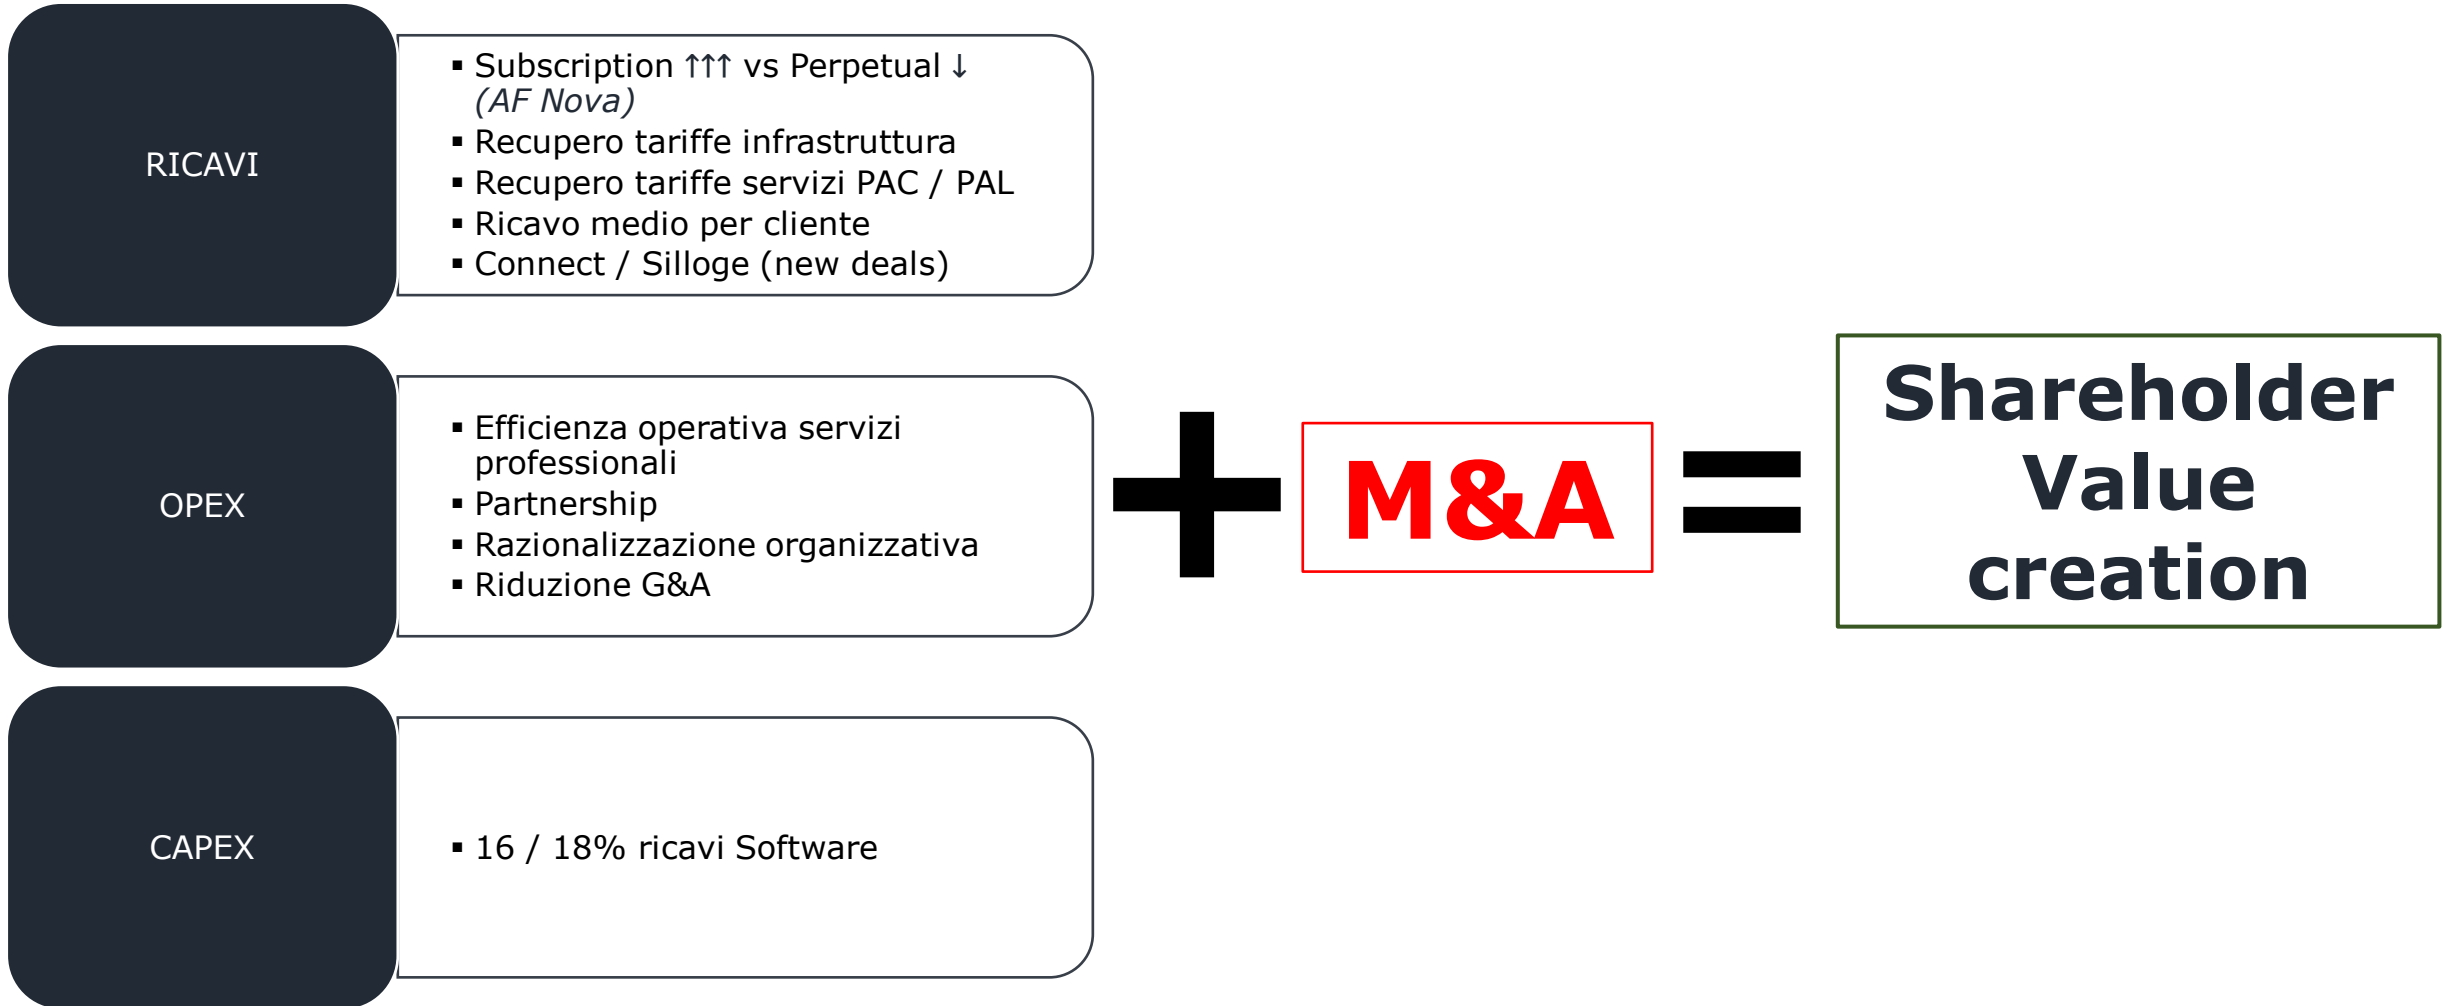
RICAVI

- Subscription ↑↑↑ vs Perpetual ↓ *(AF Nova)*
- Recupero tariffe infrastruttura
- Recupero tariffe servizi PAC / PAL
- Ricavo medio per cliente
- Connect / Silloge (new deals)

OPEX

- Efficienza operativa servizi professionali
- Partnership
- Razionalizzazione organizzativa
- Riduzione G&A

CAPEX

- 16 / 18% ricavi Software

+ M&A = Shareholder Value creation